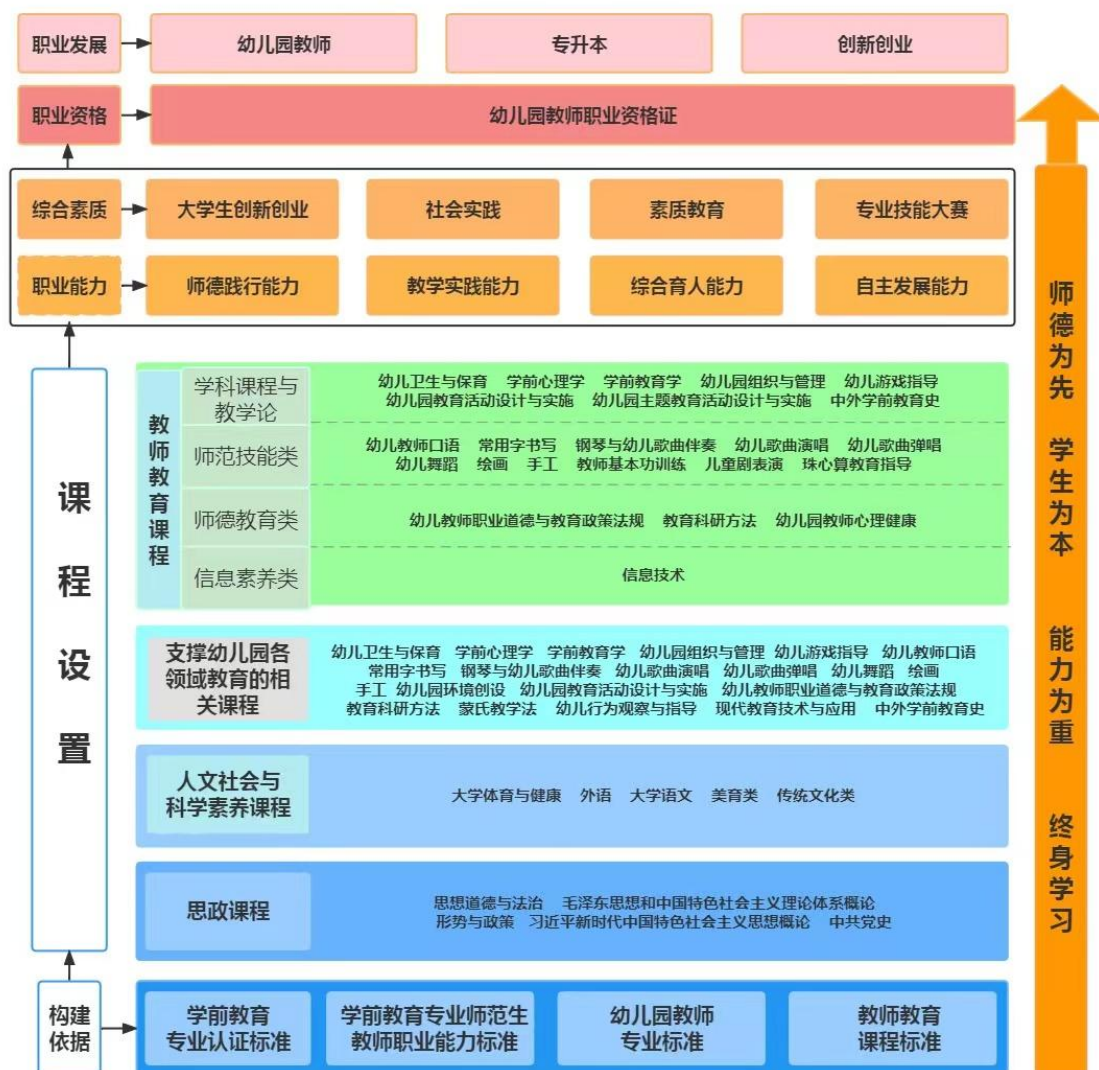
职业发展 幼儿园教师 专升本 创新创业

职业资格 幼儿园教师职业资格证

综合素质 大学生创新创业 社会实践 素质教育 专业技能大赛

职业能力 师德践行能力 教学实践能力 综合育人能力 自主发展能力

师德为先 学生为本 能力为重 终身学习

课程设置

教师教育课程

学科课程与教学论 幼儿卫生与保育 学前心理学 学前教育学 幼儿园组织与管理 幼儿游戏指导 幼儿园教育活动设计与实施 幼儿园主题教育活动设计与实施 中外学前教育史

师范技能类 幼儿教师口语 常用字书写 钢琴与幼儿歌曲伴奏 幼儿歌曲演唱 幼儿歌曲弹唱 幼儿舞蹈 绘画 手工 教师基本功训练 儿童剧表演 珠心算教育指导

师德教育类 幼儿教师职业道德与教育政策法规 教育科研方法 幼儿园教师心理健康

信息素养类 信息技术

支撑幼儿园各领域教育的相关课程 幼儿卫生与保育 学前心理学 学前教育学 幼儿园组织与管理 幼儿游戏指导 幼儿教师口语 常用字书写 钢琴与幼儿歌曲伴奏 幼儿歌曲演唱 幼儿歌曲弹唱 幼儿舞蹈 绘画 手工 幼儿园环境创设 幼儿园教育活动设计与实施 幼儿教师职业道德与教育政策法规 教育科研方法 蒙氏教学法 幼儿行为观察与指导 现代教育技术与应用 中外学前教育史

人文社会与科学素养课程 大学体育与健康 外语 大学语文 美育类 传统文化类

思政课程 思想道德与法治 毛泽东思想和中国特色社会主义理论体系概论 形势与政策 习近平新时代中国特色社会主义思想概论 中共党史

构建依据 学前教育专业认证标准 学前教育专业师范生教师职业能力标准 幼儿园教师专业标准 教师教育课程标准